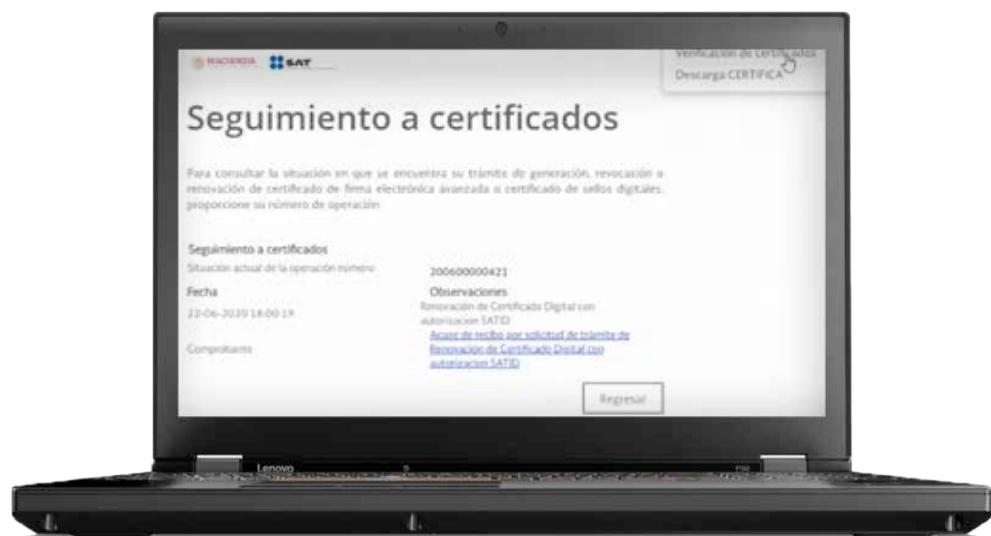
HACIENDA SAT

Verificación de certificados
Descarga CERTIFICA

Seguimiento a certificados

Para consultar la situación en que se encuentra su trámite de generación, revocación o renovación de certificado de firma electrónica avanzada o certificado de sellos digitales, proporcione su número de operación:

Seguimiento a certificados
Situación actual de la operación número: 200600000421

Fecha
22-06-2020 16:00:19

Observaciones
Renovación de Certificado Digital con autorizacion SATID

Comprobante
Acuse de recibo por solicitud de trámite de Renovación de Certificado Digital con autorizacion SATID

Regresar

Lenovo